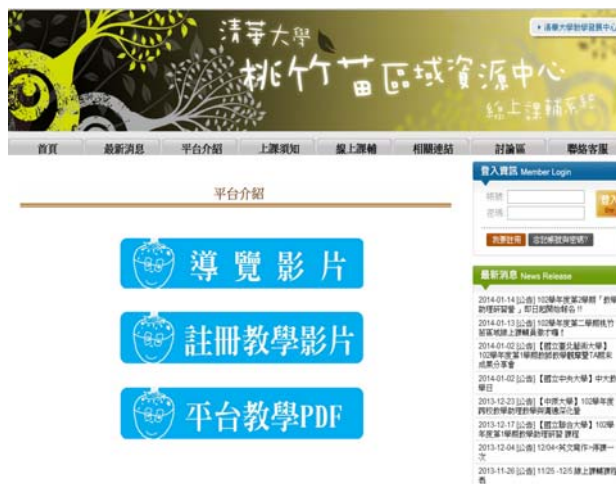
清華大學
桃竹苗區域資源中心
線上課輔系統

清華大學教學發展中心

首頁 | 最新消息 | 平台介紹 | 上課須知 | 線上課輔 | 相關連結 | 討論區 | 聯絡客服

平台介紹

導覽影片

註冊教學影片

平台教學PDF

登入資訊 Member Login

帳號
密碼

登入

我要註冊 | 忘記帳號與密碼?

最新消息 News Release

2014-01-14 [公告] 102學年度第2學期「教學助理研習營」即日起開放報名!!

2014-01-13 [公告] 102學年度第二學期桃竹苗區域線上課輔暑期 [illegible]

2014-01-02 [公告] 【國立臺北藝術大學】102學年度第1學期教師教學觀摩暨TA觀課成果分享會

2014-01-02 [公告] 【國立中央大學】中大教學日

2013-12-23 [公告] 【中原大學】102學年度跨校教學助理教學與溝通深化營

2013-12-17 [公告] 【國立聯合大學】102學年度第1學期教學助理研習 課程

2013-12-04 [公告] 12/04<英文寫作>停課一次

2013-11-26 [公告] 11/25 -12/5 線上課輔 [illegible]